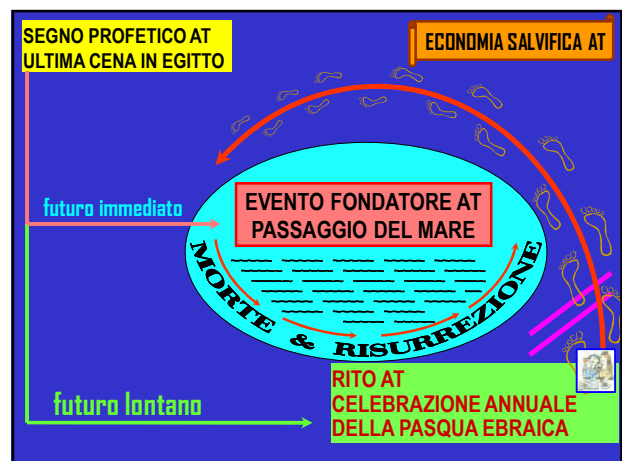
SEGNO PROFETICO AT
ULTIMA CENA IN EGITTO

ECONOMIA SALVIFICA AT

futuro immediato

EVENTO FONDATORE AT
PASSAGGIO DEL MARE

MORTE & RISURREZIONE

futuro lontano

RITO AT
CELEBRAZIONE ANNUALE
DELLA PASQUA EBRAICA